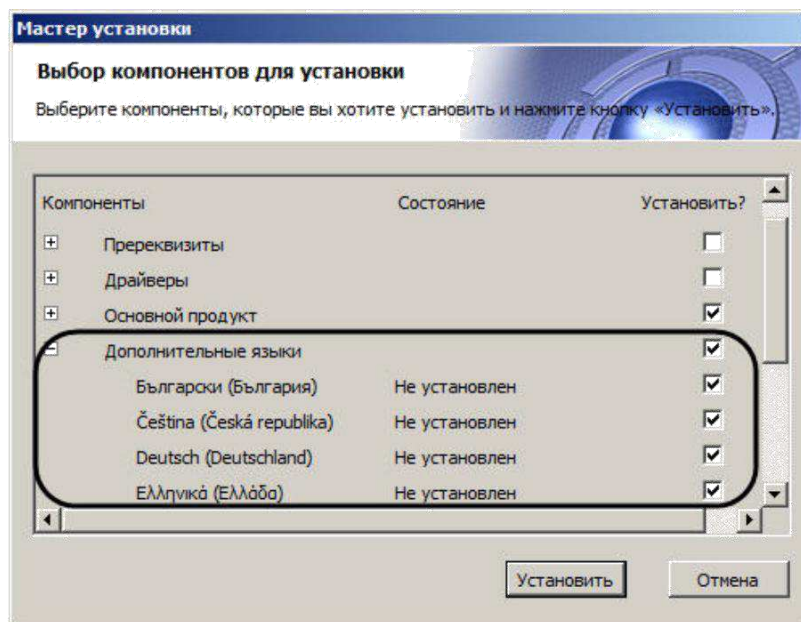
Мастер установки

Выбор компонентов для установки

Выберите компоненты, которые вы хотите установить и нажмите кнопку «Установить».

| Компоненты | Состояние | Установить? |
|---|---|---|
| Пререквизиты | | ☐ |
| Драйверы | | ☐ |
| Основной продукт | | ☑ |
| Дополнительные языки | | ☑ |
| Български (България) | Не установлен | ☑ |
| Čeština (Česká republika) | Не установлен | ☑ |
| Deutsch (Deutschland) | Не установлен | ☑ |
| Ελληνικά (Ελλάδα) | Не установлен | ☑ |

Установить

Отмена